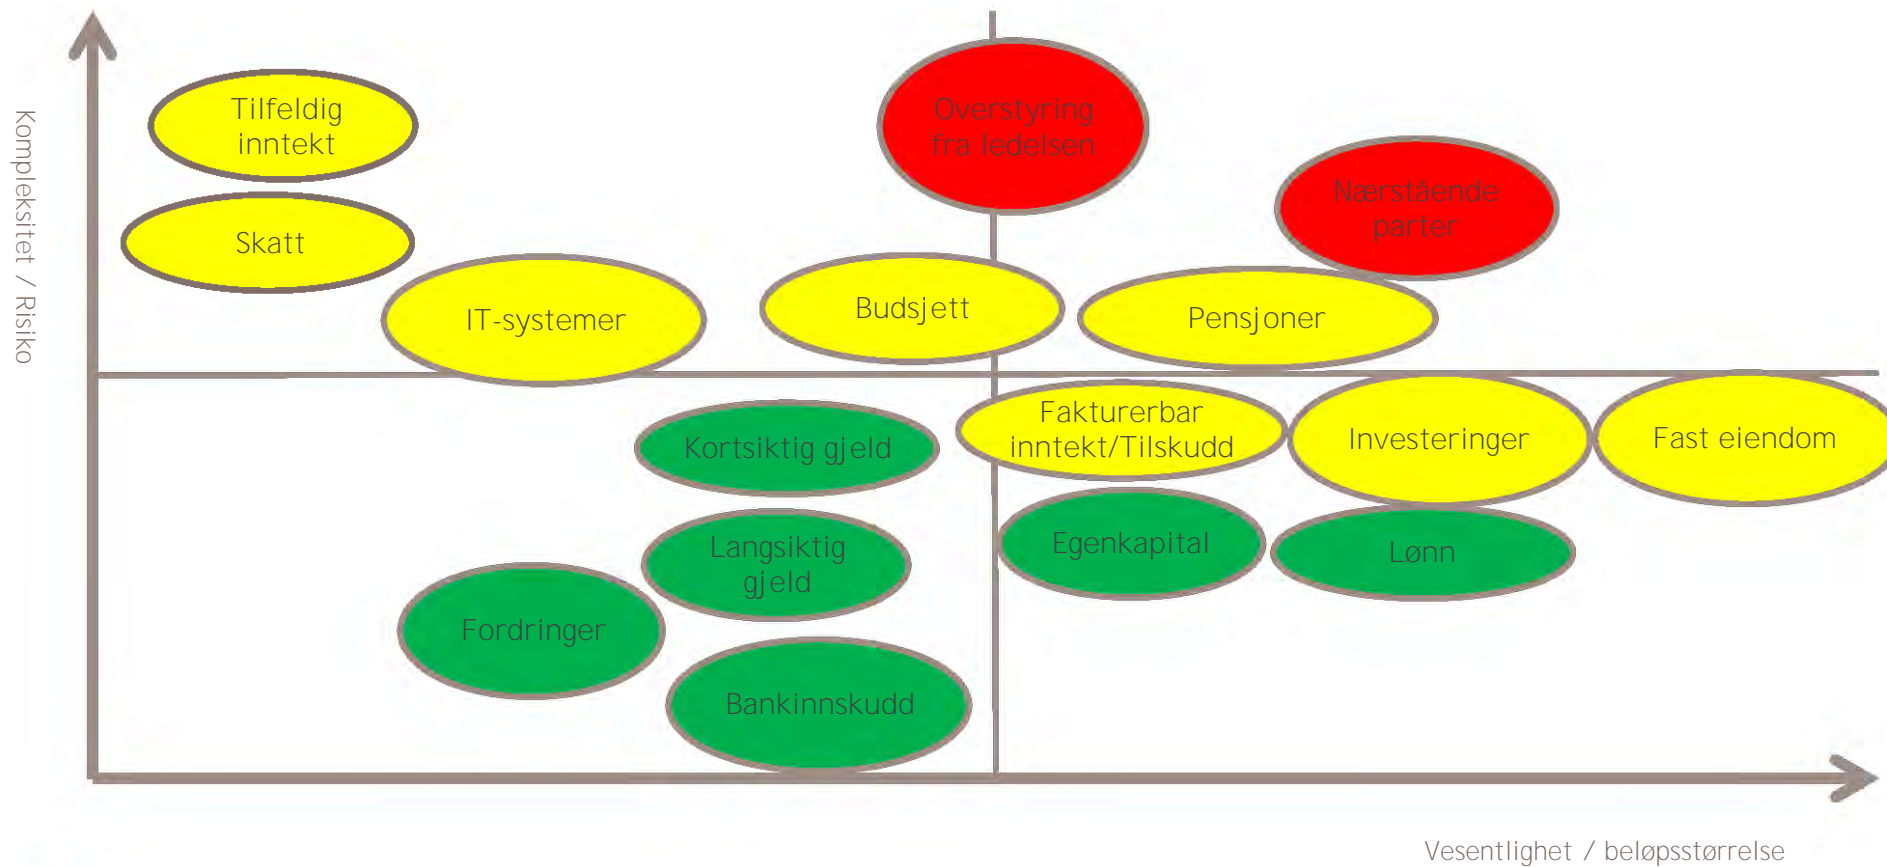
Kompleksitet / Risiko

Tilfeldig inntekt

Skatt

IT-systemer

Overstyring fra ledelsen

Budsjett

Nærstående parter

Pensjoner

Kortsiktig gjeld

Fakturerbar inntekt/Tilskudd

Investeringer

Fast eiendom

Langsiktig gjeld

Egenkapital

Lønn

Fordringer

Bankinnskudd

Vesentlighet / beløpsstørrelse